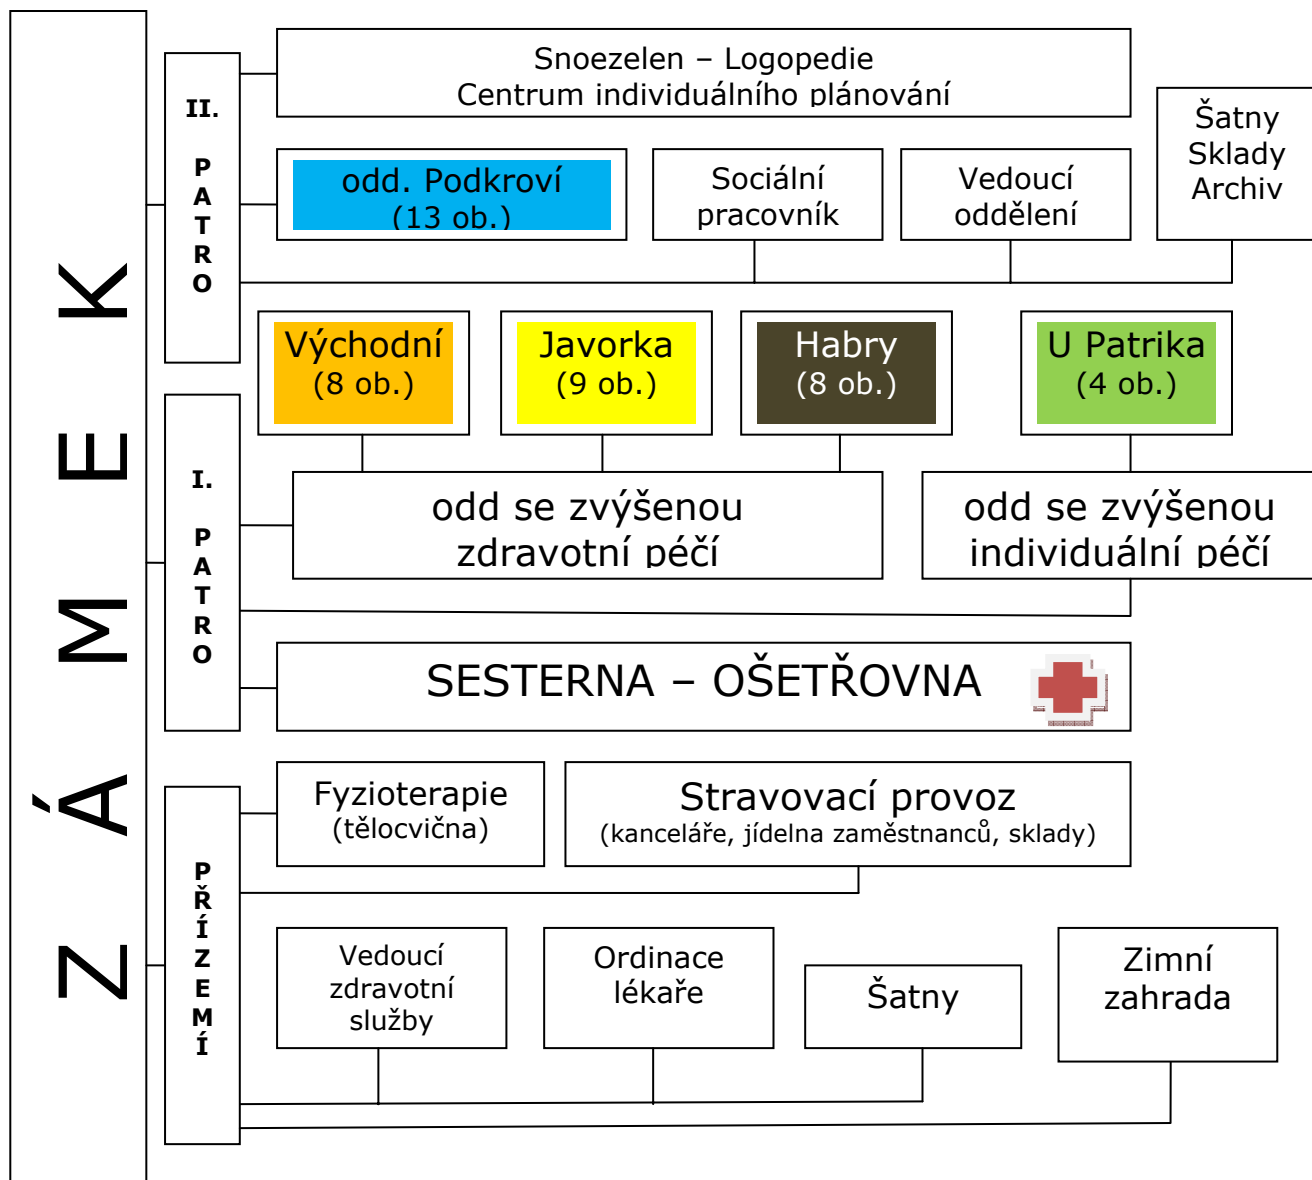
Z Á M E K

II. PATRO

Snoezelen – Logopedie
Centrum individuálního plánování

odd. Podkroví
(13 ob.)

Sociální pracovník

Vedoucí oddělení

Šatny
Sklady
Archiv

Východní
(8 ob.)

Javorka
(9 ob.)

Habry
(8 ob.)

U Patrika
(4 ob.)

I. PATRO

odd se zvýšenou zdravotní péčí

odd se zvýšenou individuální péčí

SESTERNA – OŠETŘOVNA

PŘÍZEMÍ

Fyzioterapie
(tělocvična)

Stravovací provoz
(kanceláře, jídelna zaměstnanců, sklady)

Vedoucí zdravotní služby

Ordinace lékaře

Šatny

Zimní zahrada